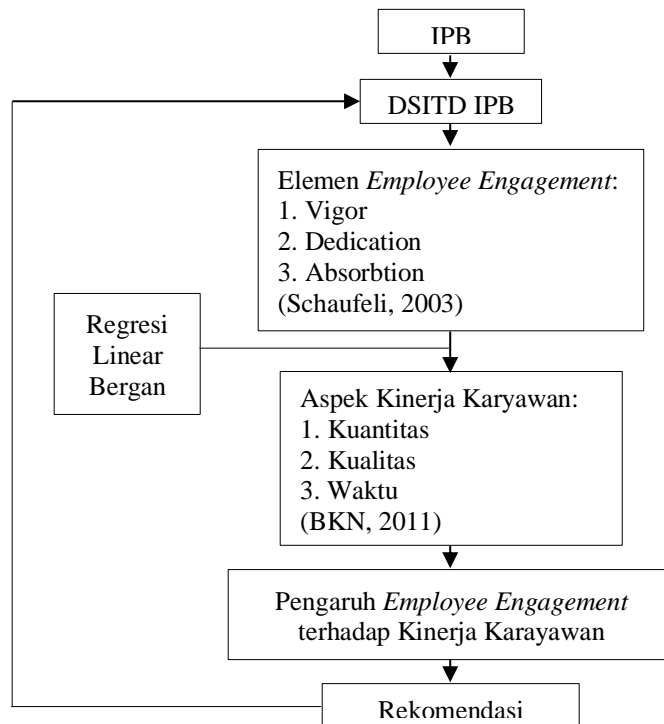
IPB

DSITD IPB

Elemen *Employee Engagement*:
1. Vigor
2. Dedication
3. Absorbtion
(Schaufeli, 2003)

Regresi Linear Bergan

Aspek Kinerja Karyawan:
1. Kuantitas
2. Kualitas
3. Waktu
(BKN, 2011)

Pengaruh *Employee Engagement* terhadap Kinerja Karayawan

Rekomendasi